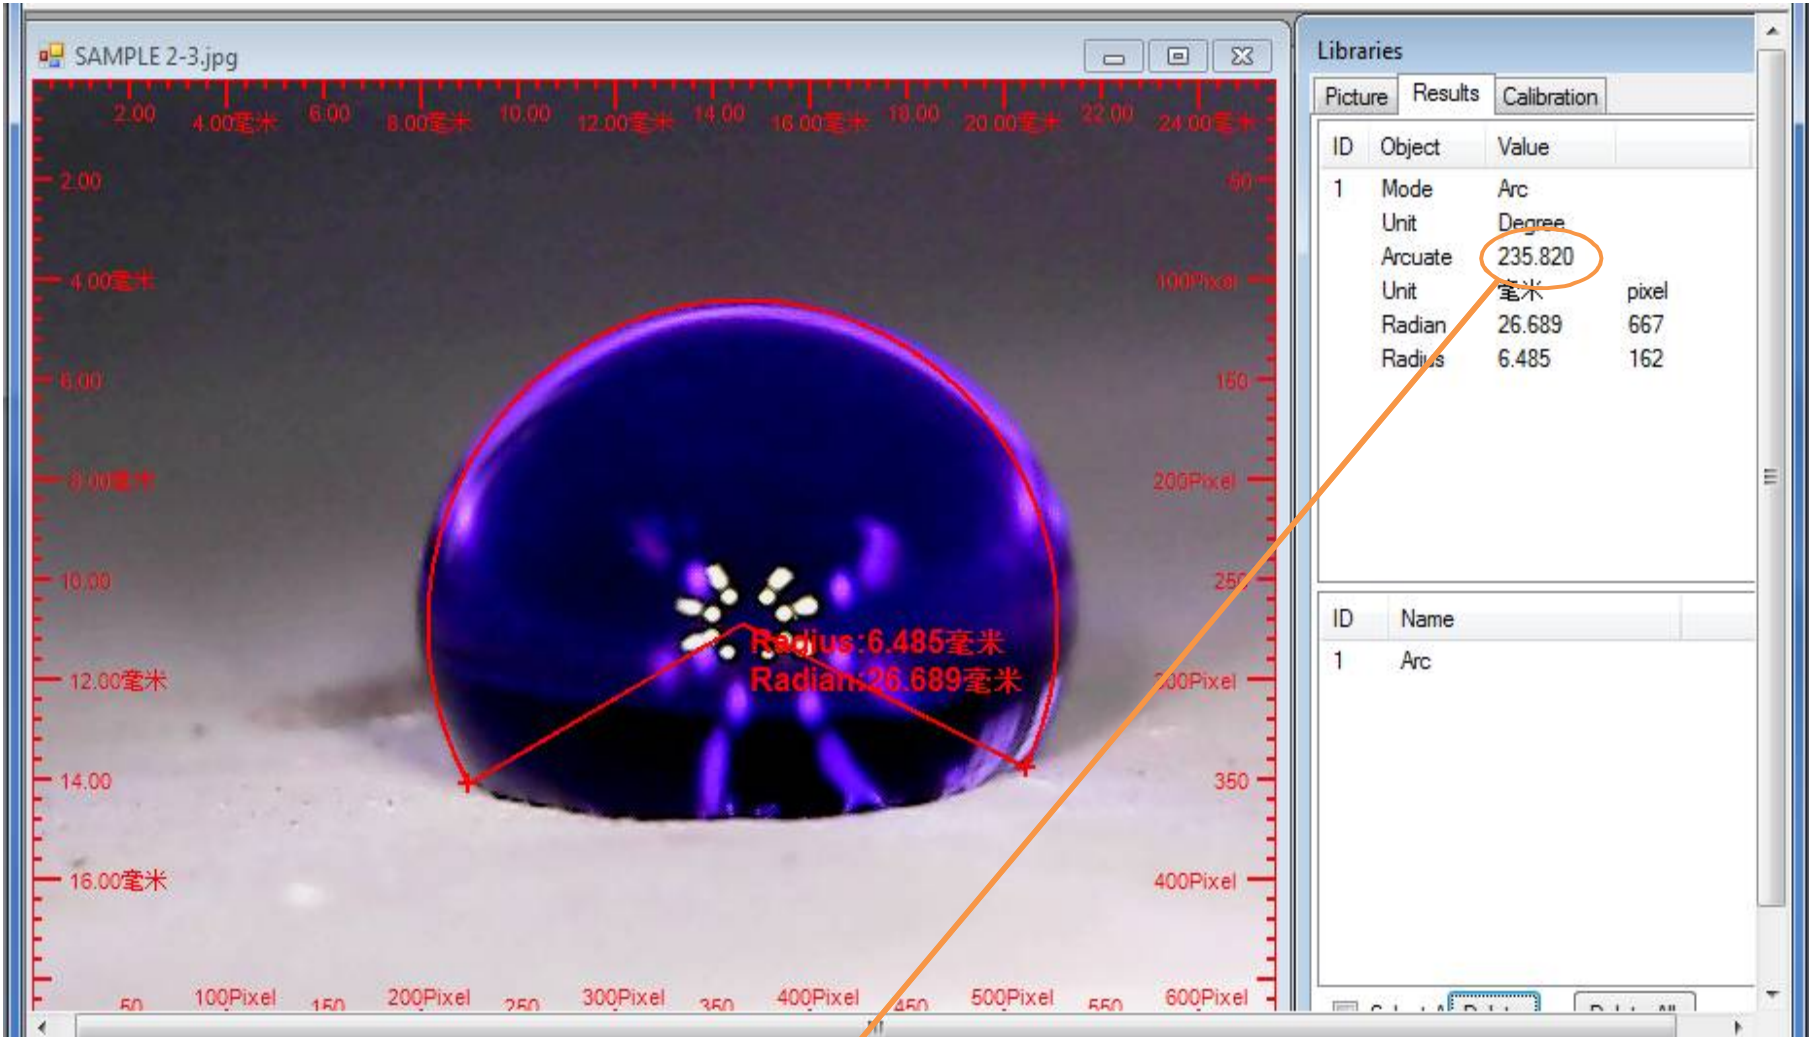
SAMPLE 2-3.jpg

2.00 4.00毫米 6.00 8.00毫米 10.00 12.00毫米 14.00 16.00毫米 18.00 20.00毫米 22.00 24.00毫米

2.00
4.00毫米
6.00
8.00毫米
10.00
12.00毫米
14.00
16.00毫米

50
100Pixel
150
200Pixel
250
300Pixel
350
400Pixel

Radius:6.485毫米
Radian:26.689毫米

50 100Pixel 150 200Pixel 250 300Pixel 350 400Pixel 450 500Pixel 550 600Pixel

Libraries

Picture Results Calibration

| ID | Object | Value | |
|---|---|---|---|
| 1 | Mode | Arc | |
| | Unit | Degree | |
| | Arcuate | 235.820 | |
| | Unit | 毫米 | pixel |
| | Radian | 26.689 | 667 |
| | Radius | 6.485 | 162 |

| ID | Name |
|---|---|
| 1 | Arc |

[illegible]